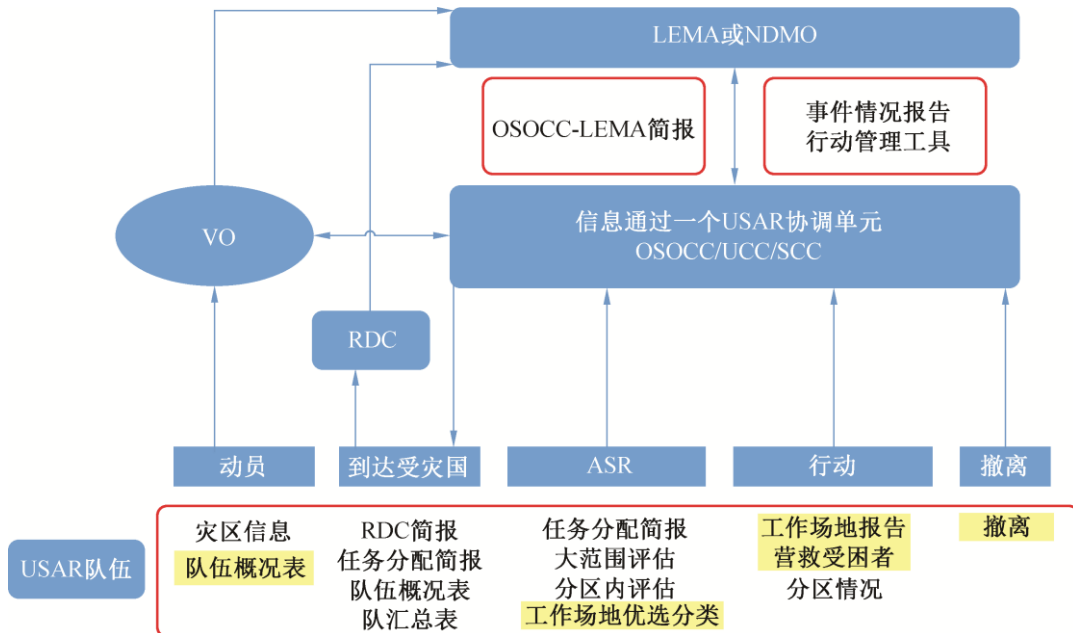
LEMA或NDMO

OSOCC-LEMA简报

事件情况报告
行动管理工具

VO

信息通过一个USAR协调单元
OSOCC/UCC/SCC

RDC

动员

到达受灾国

ASR

行动

撤离

USAR队伍

灾区信息
队伍概况表

RDC简报
任务分配简报
队伍概况表
队汇总表

任务分配简报
大范围评估
分区内评估
工作场地优选分类

工作场地报告
营救受困者
分区情况

撤离